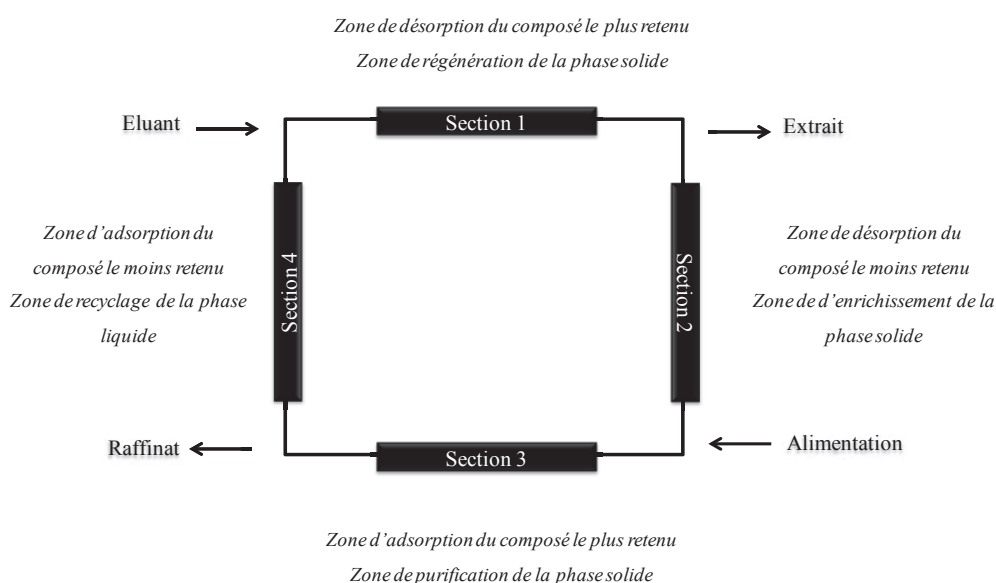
Zone de désorption du composé le plus retenu
Zone de régénération de la phase solide

Eluant

Section 1

Extrait

Zone d'adsorption du composé le moins retenu
Zone de recyclage de la phase liquide

Section 4

Section 2

Zone de désorption du composé le moins retenu
Zone de d'enrichissement de la phase solide

Raffinat

Section 3

Alimentation

Zone d'adsorption du composé le plus retenu
Zone de purification de la phase solide